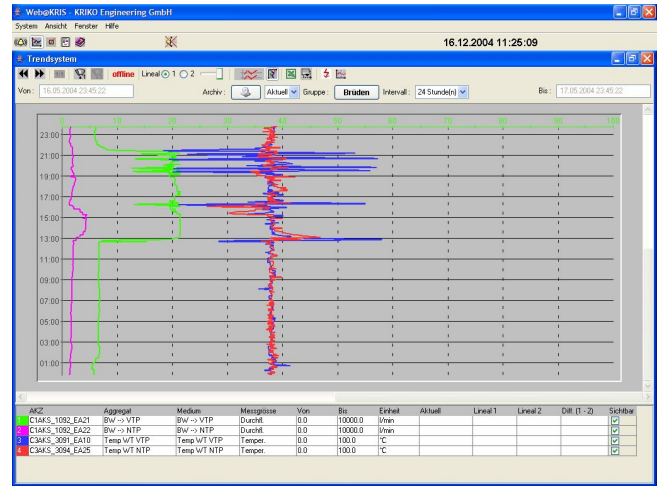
Web@KRIS - KRIKO Engineering GmbH

System Ansicht Fenster Hilfe

16.12.2004 11:25:09

Trendsystem

offline Lineal 1 2

Von: 16.05.2004 23:45:22

Archiv: Aktuell Gruppe: Brüden Intervall: 24 Stunde(n)

Bis: 17.05.2004 23:45:22

0 10 20 30 40 50 60 70 80 90 100

23:00
21:00
19:00
17:00
15:00
13:00
11:00
09:00
07:00
05:00
03:00
01:00

| AKZ | Aggregat | Medium | Messgrösse | Von | Bis | Einheit | Aktuell | Lineal 1 | Lineal 2 | Diff. (1 - 2) | Sichtbar |
|---|---|---|---|---|---|---|---|---|---|---|---|
| 1 C1AKS_1092_EA21 | BW --> VTP | BW --> VTP | Durchfl. | 0.0 | 10000.0 | l/min | | | | | |
| 2 C1AKS_1092_EA22 | BW --> NTP | BW --> NTP | Durchfl. | 0.0 | 10000.0 | l/min | | | | | |
| 3 C3AKS_3091_EA10 | Temp WT VTP | Temp WT VTP | Temper. | 0.0 | 100.0 | °C | | | | | |
| 4 C3AKS_3094_EA25 | Temp WT NTP | Temp WT NTP | Temper. | 0.0 | 100.0 | °C | | | | | |